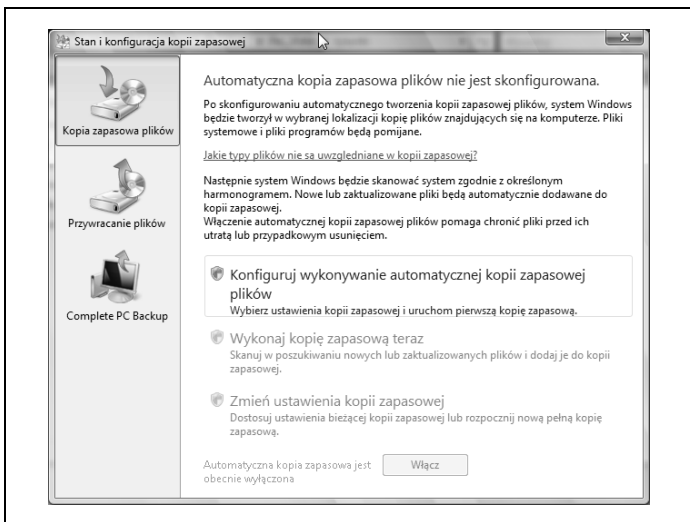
Stan i konfiguracja kopii zapasowej

Kopia zapasowa plików

Przywracanie plików

Complete PC Backup

Automatyczna kopia zapasowa plików nie jest skonfigurowana.

Po skonfigurowaniu automatycznego tworzenia kopii zapasowej plików, system Windows będzie tworzył w wybranej lokalizacji kopie plików znajdujących się na komputerze. Pliki systemowe i pliki programów będą pomijane.

Jakie typy plików nie są uwzględniane w kopii zapasowej?

Następnie system Windows będzie skanował system zgodnie z określonym harmonogramem. Nowe lub zaktualizowane pliki będą automatycznie dodawane do kopii zapasowej.
Włączenie automatycznej kopii zapasowej plików pomaga chronić pliki przed ich utratą lub przypadkowym usunięciem.

Konfiguruj wykonywanie automatycznej kopii zapasowej plików
Wybierz ustawienia kopii zapasowej i uruchom pierwszą kopię zapasową.

Wykonaj kopię zapasową teraz
Skanuj w poszukiwaniu nowych lub zaktualizowanych plików i dodaj je do kopii zapasowej.

Zmień ustawienia kopii zapasowej
Dostosuj ustawienia bieżącej kopii zapasowej lub rozpocznij nową pełną kopię zapasową.

Automatyczna kopia zapasowa jest obecnie wyłączona

Włącz